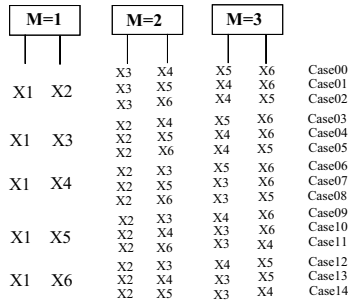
| M=1 | | M=2 | | M=3 | | |
|---|---|---|---|---|---|---|
| X1 | X2 | X3 | X4 | X5 | X6 | Case00 |
| | | X3 | X5 | X4 | X6 | Case01 |
| | | X3 | X6 | X4 | X5 | Case02 |
| X1 | X3 | X2 | X4 | X5 | X6 | Case03 |
| | | X2 | X5 | X4 | X6 | Case04 |
| | | X2 | X6 | X4 | X5 | Case05 |
| X1 | X4 | X2 | X3 | X5 | X6 | Case06 |
| | | X2 | X5 | X3 | X6 | Case07 |
| | | X2 | X6 | X3 | X5 | Case08 |
| X1 | X5 | X2 | X3 | X4 | X6 | Case09 |
| | | X2 | X4 | X3 | X6 | Case10 |
| | | X2 | X6 | X3 | X4 | Case11 |
| X1 | X6 | X2 | X3 | X4 | X5 | Case12 |
| | | X2 | X4 | X3 | X5 | Case13 |
| | | X2 | X5 | X3 | X4 | Case14 |